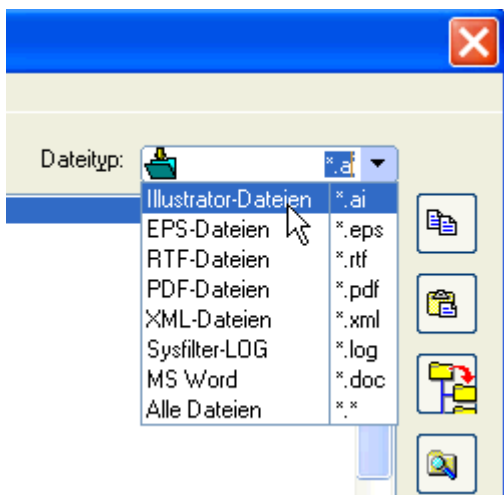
Dateityp: *.ai

| | |
|---|---|
| Illustrator-Dateien | *.ai |
| EPS-Dateien | *.eps |
| RTF-Dateien | *.rtf |
| PDF-Dateien | *.pdf |
| XML-Dateien | *.xml |
| Sysfilter-LOG | *.log |
| MS Word | *.doc |
| Alle Dateien | *.* |